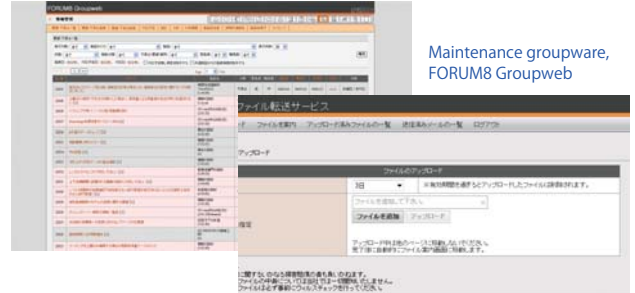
FORUM8 Groupweb

Maintenance groupware, FORUM8 Groupweb

ファイル転送サービス

ファイルご案内　アップロード済みファイルの一覧　送信済みメールの一覧　ログアウト

アップロード

ファイルのアップロード

3日

※有効期限を過ぎるとアップロードしたファイルは削除されます。

ファイルを追加　アップロード

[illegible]